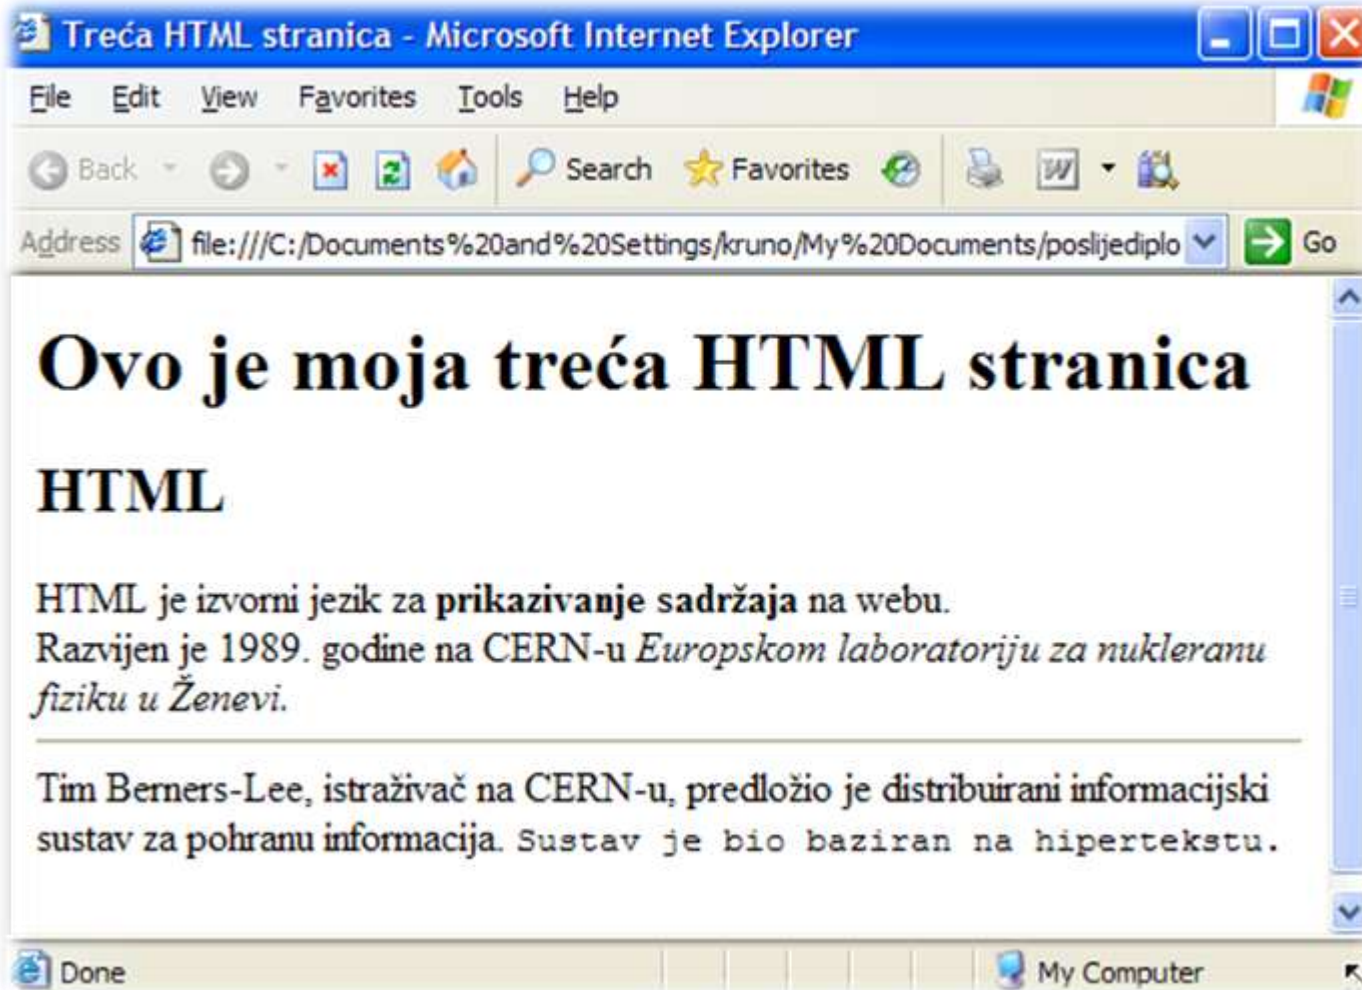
Treća HTML stranica - Microsoft Internet Explorer

File Edit View Favorites Tools Help

Back Search Favorites

Address file:///C:/Documents%20and%20Settings/kruno/My%20Documents/poslijediplo Go

Ovo je moja treća HTML stranica

HTML

HTML je izvorni jezik za **prikazivanje sadržaja** na webu.
Razvijen je 1989. godine na CERN-u *Europskom laboratoriju za nukleranu fiziku u Ženevi.*

Tim Berners-Lee, istraživač na CERN-u, predložio je distribuirani informacijski sustav za pohranu informacija. Sustav je bio baziran na hipertekstu.

Done My Computer